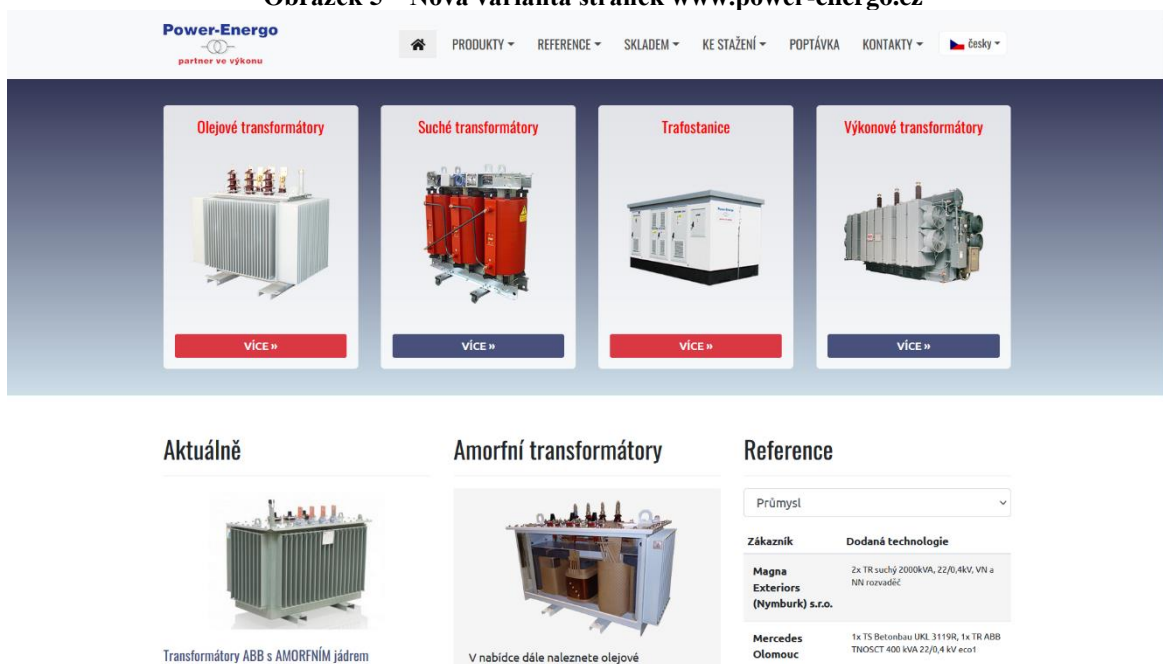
Obrázek 5 – Nová varianta stránek www.power-energo.cz

Power-Energo
partner ve výkonu

PRODUKTY ▾ REFERENCE ▾ SKLADEM ▾ KE STAŽENÍ ▾ POPTÁVKA KONTAKTY ▾ česky ▾

Olejové transformátory
VÍCE »

Suché transformátory
VÍCE »

Trafostanice
VÍCE »

Výkonové transformátory
VÍCE »

Aktuálně

Transformátory ABB s AMORFNÍM jádrem

Amorfní transformátory

V nabídce dále naleznete olejové

Reference

Průmysl

| Zákazník | Dodaná technologie |
|---|---|
| Magna Exteriors (Nymburk) s.r.o. | 2x TR suchý 2000kVA, 22/0,4kV, VN a NN rozvaděč |
| Mercedes Olomouc | 1x TS Betonbau UKL 3119R, 1x TR ABB TNOSCT 400 kVA 22/0,4 kV eco1 |